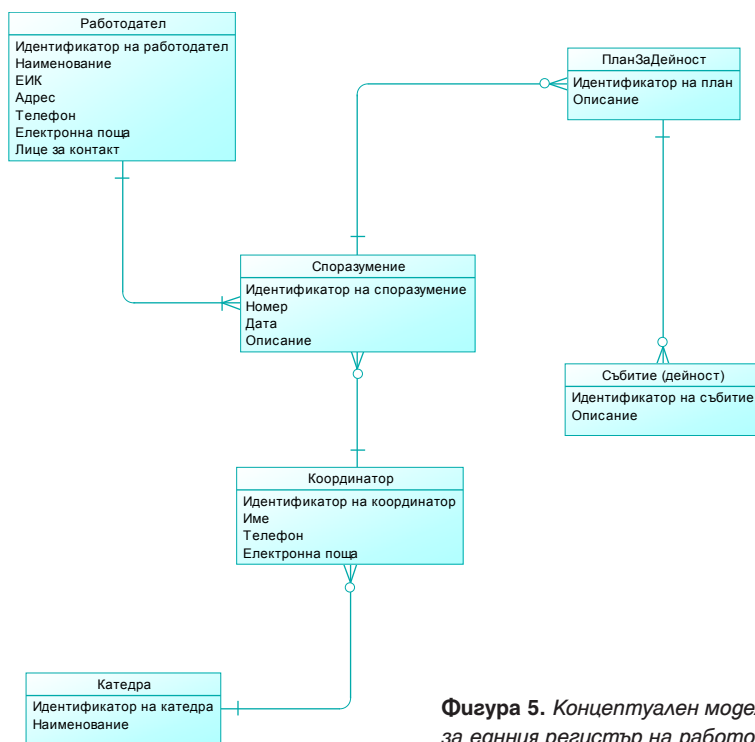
Работодател
Идентификатор на работодател
Наименование
ЕИК
Адрес
Телефон
Електронна поща
Лице за контакт

ПланЗаДейност
Идентификатор на план
Описание

Споразумение
Идентификатор на споразумение
Номер
Дата
Описание

Събитие (дейност)
Идентификатор на събитие
Описание

Координатор
Идентификатор на координатор
Име
Телефон
Електронна поща

Катедра
Идентификатор на катедра
Наименование

**Фигура 5.** *Концептуален моде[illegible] за единния регистър на работо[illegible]*